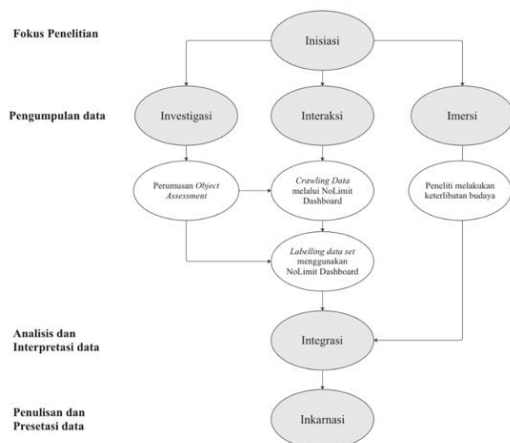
Fokus Penelitian

Inisiasi

Pengumpulan data

Investigasi

Interaksi

Imersi

Perumusan Object Assessment

Crawling Data melalui NoLimit Dashboard

Peneliti melakukan keterlibatan budaya

Labelling data set menggunakan NoLimit Dashboard

Analisis dan Interpretasi data

Integrasi

Penulisan dan Presetasi data

Inkarnasi